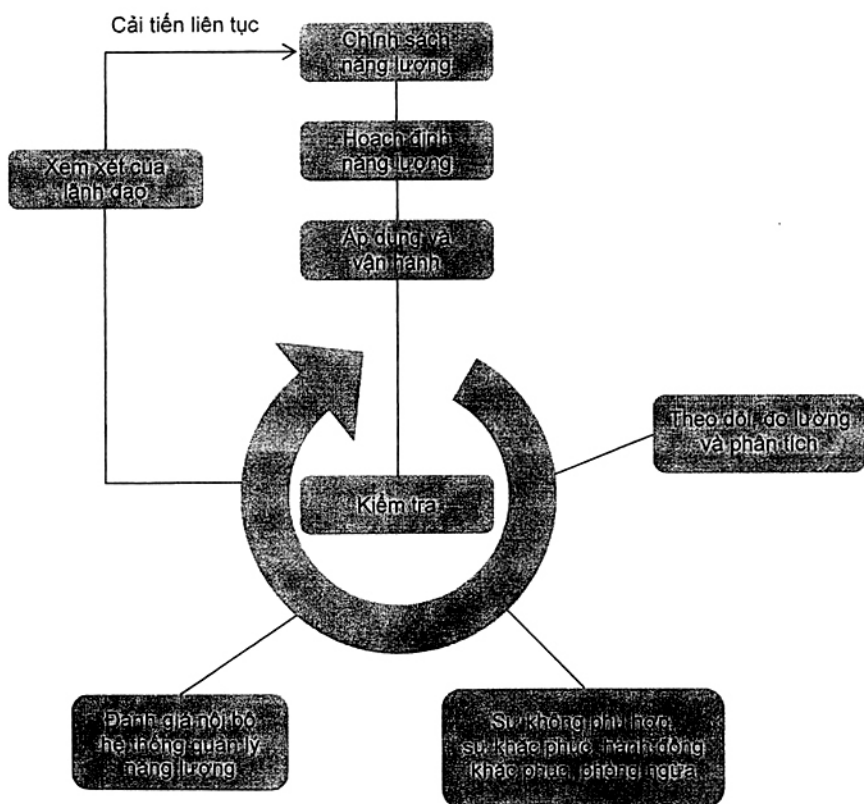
Cải tiến liên tục

Chính sách năng lượng

Hoạch định năng lượng

Áp dụng và vận hành

Xem xét của lãnh đạo

Theo dõi, đo lường và phân tích

Kiểm tra

Đánh giá nội bộ hệ thống quản lý năng lượng

Sự không phù hợp, sự khắc phục, hành động khắc phục, phòng ngừa